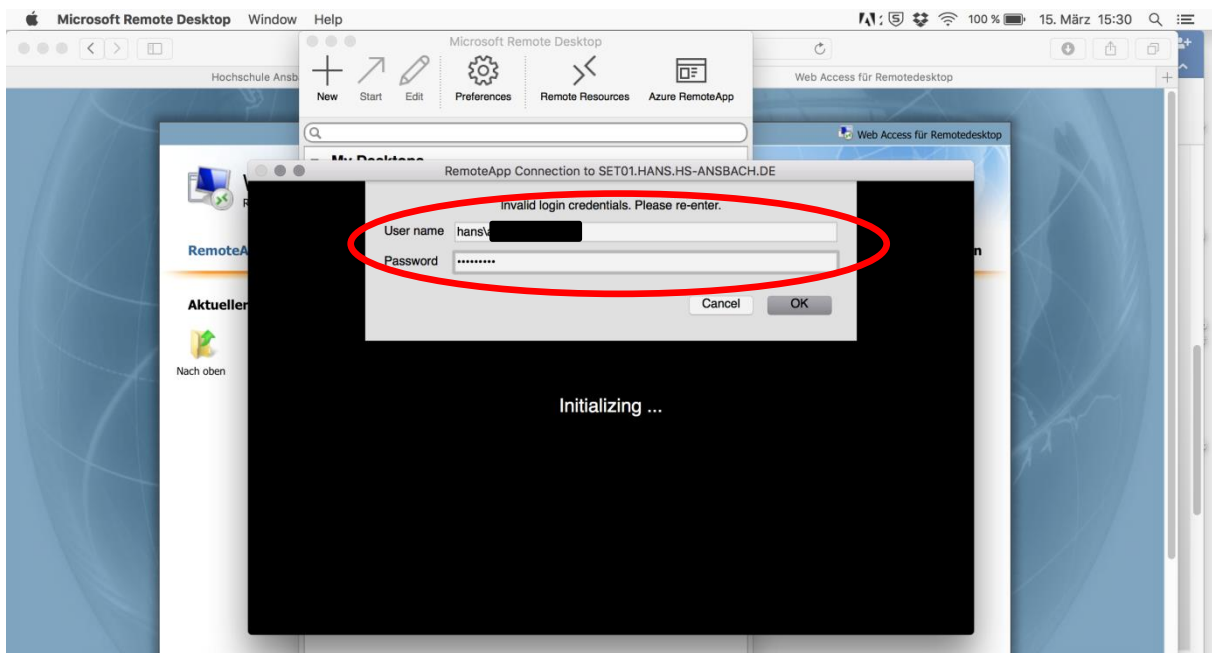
Microsoft Remote Desktop Window Help

100 % 15. März 15:30

Hochschule Ansb

Web Access für Remotedesktop

Microsoft Remote Desktop

New Start Edit Preferences Remote Resources Azure RemoteApp

Web Access für Remotedesktop

My Desktops

RemoteA

Aktueller

Nach oben

RemoteApp Connection to SET01.HANS.HS-ANSBACH.DE

Invalid login credentials. Please re-enter.

User name hans\

Password •••••••••

Cancel OK

Initializing ...